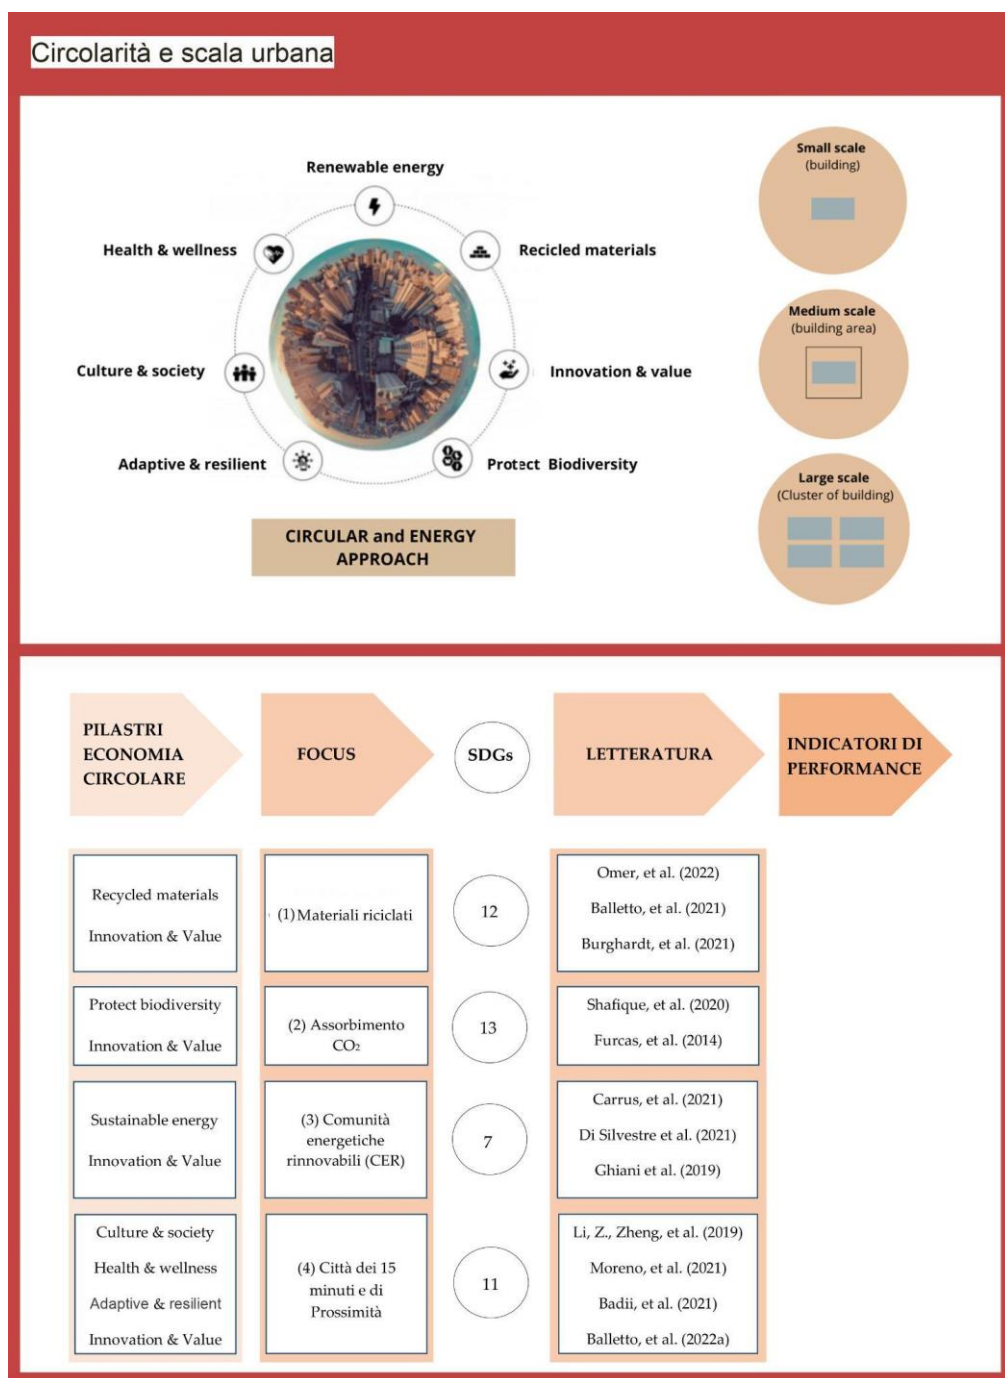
Circolarità e scala urbana

Renewable energy

Health & wellness

Recicled materials

Culture & society

Innovation & value

Adaptive & resilient

Protect Biodiversity

CIRCULAR and ENERGY APPROACH

Small scale (building)

Medium scale (building area)

Large scale (Cluster of building)

PILASTRI ECONOMIA CIRCOLARE

FOCUS

SDGs

LETTERATURA

INDICATORI DI PERFORMANCE

| PILASTRI ECONOMIA CIRCOLARE | FOCUS | SDGs | LETTERATURA |
|---|---|---|---|
| Recycled materials<br>Innovation & Value | (1) Materiali riciclati | 12 | Omer, et al. (2022)<br>Balletto, et al. (2021)<br>Burghardt, et al. (2021) |
| Protect biodiversity<br>Innovation & Value | (2) Assorbimento $CO_2$ | 13 | Shafique, et al. (2020)<br>Furcas, et al. (2014) |
| Sustainable energy<br>Innovation & Value | (3) Comunità energetiche rinnovabili (CER) | 7 | Carrus, et al. (2021)<br>Di Silvestre et al. (2021)<br>Ghiani et al. (2019) |
| Culture & society<br>Health & wellness<br>Adaptive & resilient<br>Innovation & Value | (4) Città dei 15 minuti e di Prossimità | 11 | Li, Z., Zheng, et al. (2019)<br>Moreno, et al. (2021)<br>Badii, et al. (2021)<br>Balletto, et al. (2022a) |